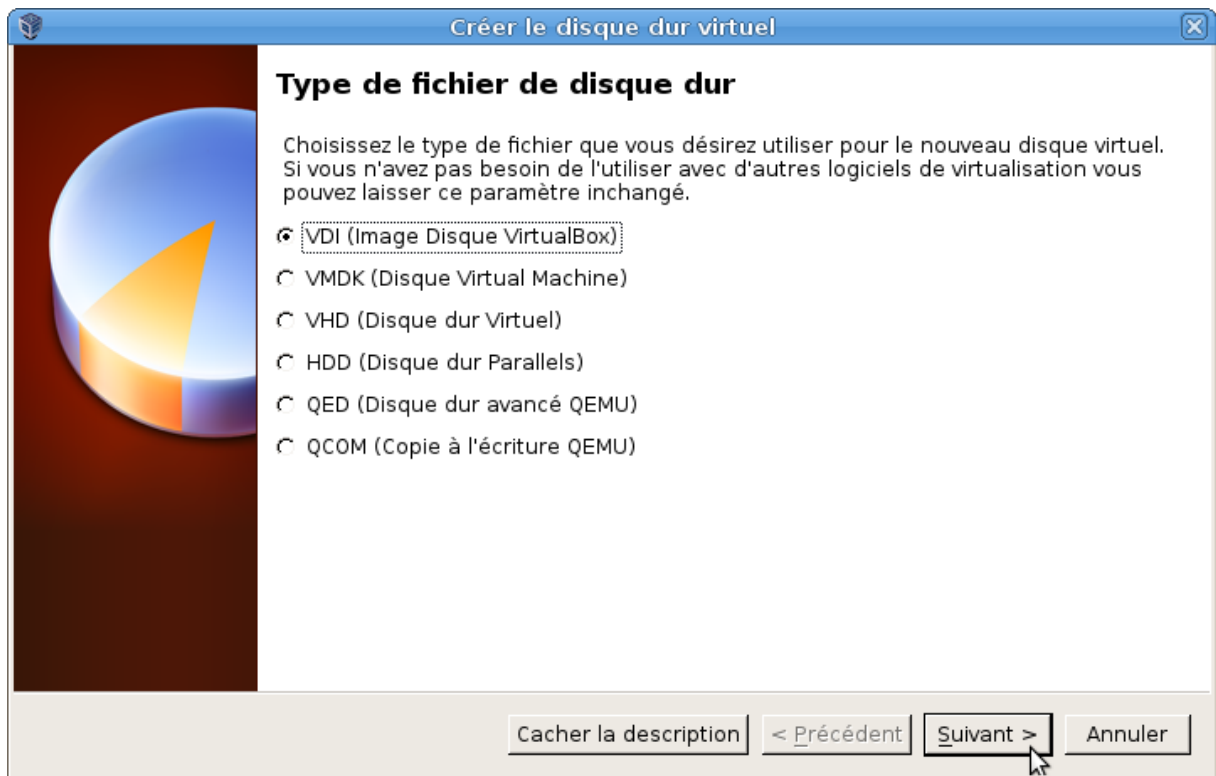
Créer le disque dur virtuel

Type de fichier de disque dur

Choisissez le type de fichier que vous désirez utiliser pour le nouveau disque virtuel. Si vous n'avez pas besoin de l'utiliser avec d'autres logiciels de virtualisation vous pouvez laisser ce paramètre inchangé.

VDI (Image Disque VirtualBox)
VMDK (Disque Virtual Machine)
VHD (Disque dur Virtuel)
HDD (Disque dur Parallels)
QED (Disque dur avancé QEMU)
QCOM (Copie à l'écriture QEMU)

Cacher la description
< Précédent
Suivant >
Annuler